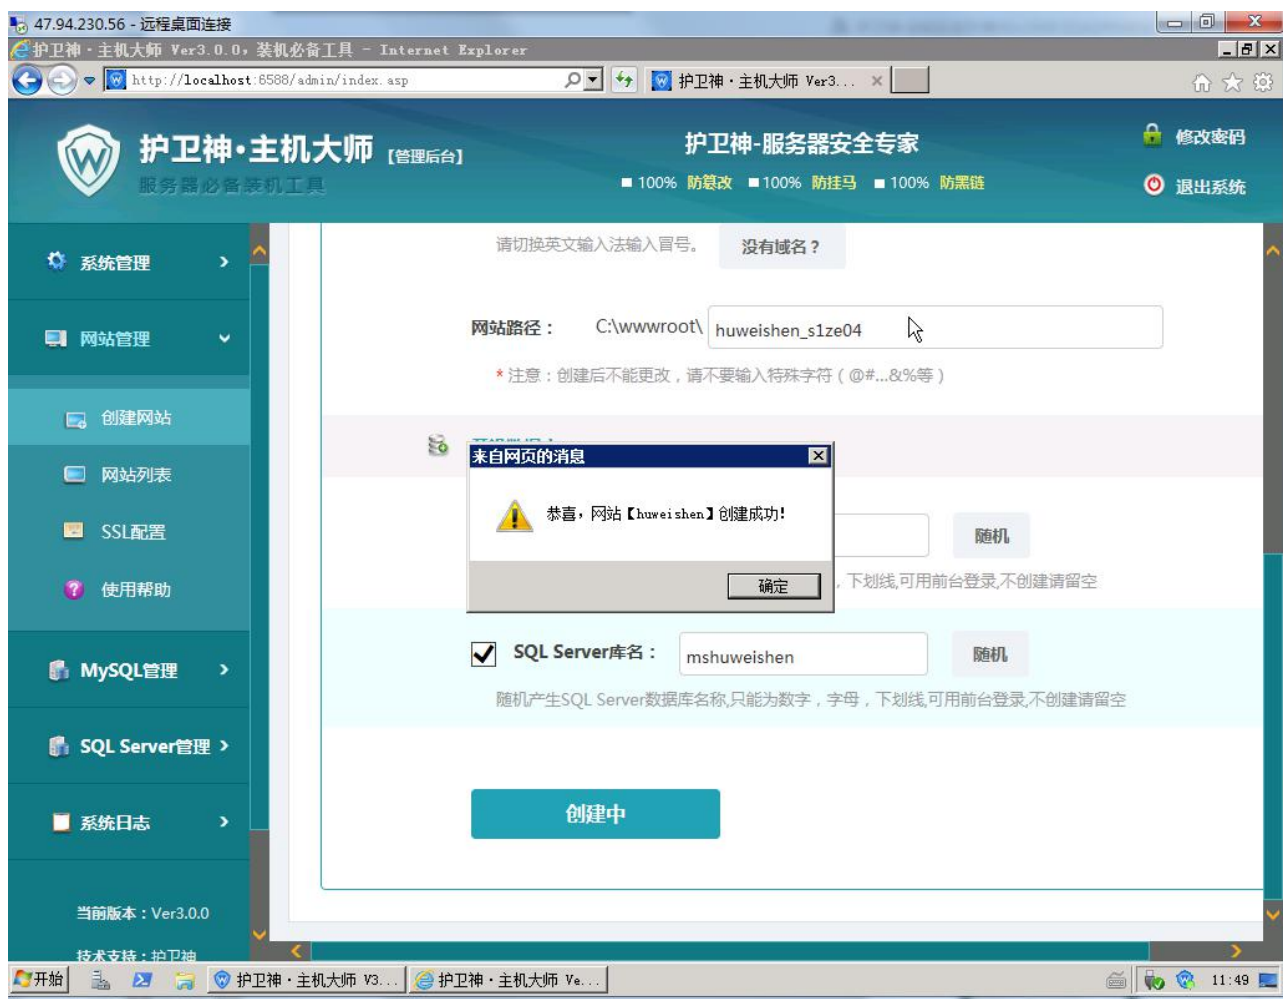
47.94.230.56 - 远程桌面连接

护卫神・主机大师 Ver3.0.0，装机必备工具 - Internet Explorer

http://localhost:6588/admin/index.asp

护卫神・主机大师 Ver3...

护卫神・主机大师 [管理后台]

服务器必备装机工具

护卫神-服务器安全专家

100% 防篡改 100% 防挂马 100% 防黑链

修改密码

退出系统

系统管理

网站管理

创建网站

网站列表

SSL配置

使用帮助

MySQL管理

SQL Server管理

系统日志

当前版本：Ver3.0.0

技术支持：护卫神

请切换英文输入法输入冒号。

没有域名？

网站路径： C:\wwwroot\ huweishen_s1ze04

* 注意：创建后不能更改，请不要输入特殊字符（@#...&%等）

来自网页的消息

恭喜，网站【huweishen】创建成功!

确定

随机

下划线,可用前台登录,不创建请留空

SQL Server库名： mshuweishen

随机

随机产生SQL Server数据库名称,只能为数字，字母，下划线,可用前台登录,不创建请留空

创建中

开始

护卫神・主机大师 V3...

护卫神・主机大师 Ve...

11:49